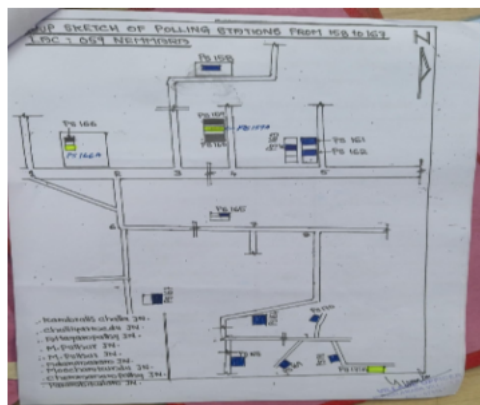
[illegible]P SKETCH OF POLLING STATIONS FROM 158 TO 167
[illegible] : 067 NEMMARA

N

PS 158

PS 166
PS 166A

PS 160
PS 160A
PS 159

PS 161
PS 162

PS 167

PS 165

PS 164

1. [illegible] JN.
2. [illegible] JN.
3. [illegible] JN.
4. M. Pothur JN.
5. M. Pothur JN.
6. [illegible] JN.
7. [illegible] JN.
8. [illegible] JN.
9. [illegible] JN.